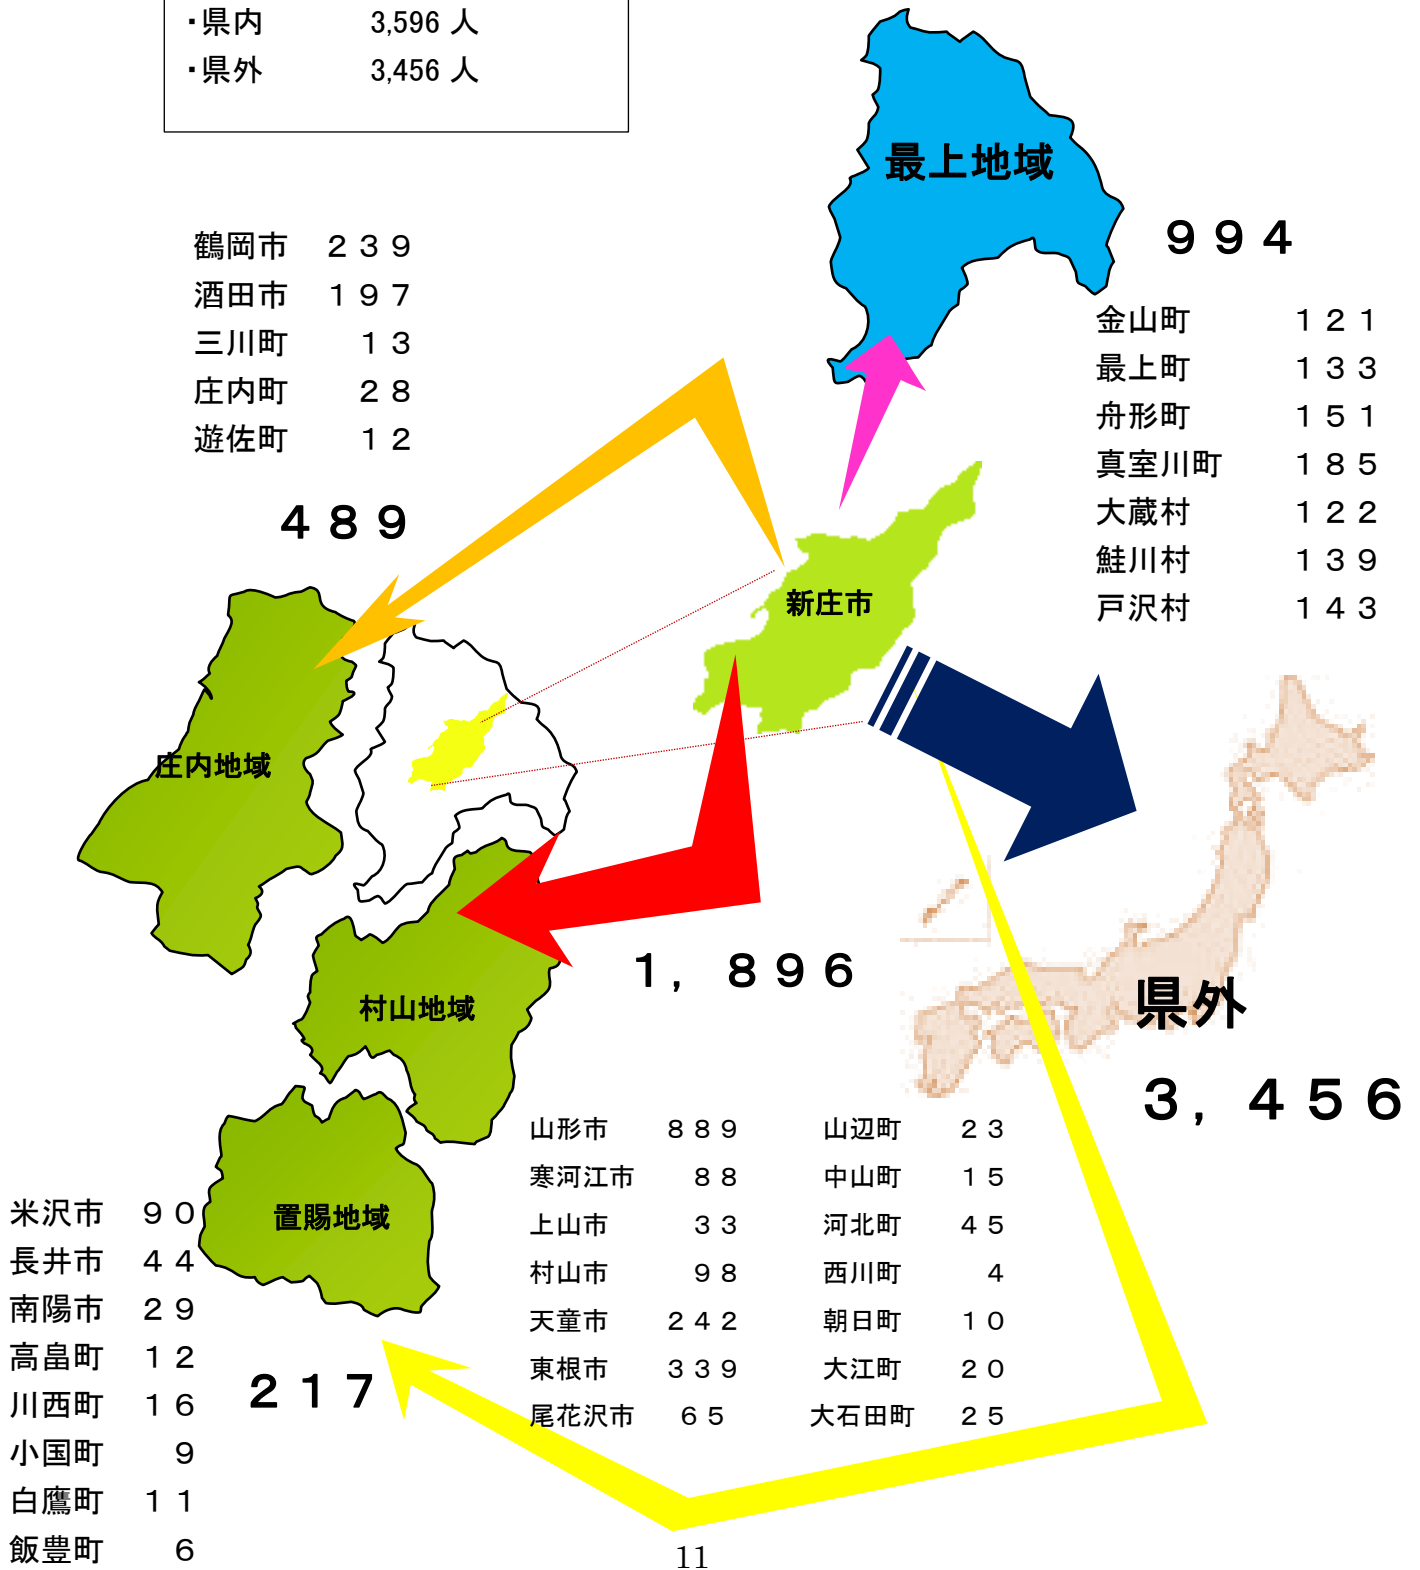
・県内　3,596 人
・県外　3,456 人

最上地域

９９４

金山町　１２１
最上町　１３３
舟形町　１５１
真室川町　１８５
大蔵村　１２２
鮭川村　１３９
戸沢村　１４３

鶴岡市　２３９
酒田市　１９７
三川町　１３
庄内町　２８
遊佐町　１２

４８９

新庄市

庄内地域

村山地域

１，８９６

県外

３，４５６

置賜地域

| 山形市 | ８８９ | 山辺町 | ２３ |
|---|---|---|---|
| 寒河江市 | ８８ | 中山町 | １５ |
| 上山市 | ３３ | 河北町 | ４５ |
| 村山市 | ９８ | 西川町 | ４ |
| 天童市 | ２４２ | 朝日町 | １０ |
| 東根市 | ３３９ | 大江町 | ２０ |
| 尾花沢市 | ６５ | 大石田町 | ２５ |

米沢市　９０
長井市　４４
南陽市　２９
高畠町　１２
川西町　１６
小国町　９
白鷹町　１１
飯豊町　６

２１７

11